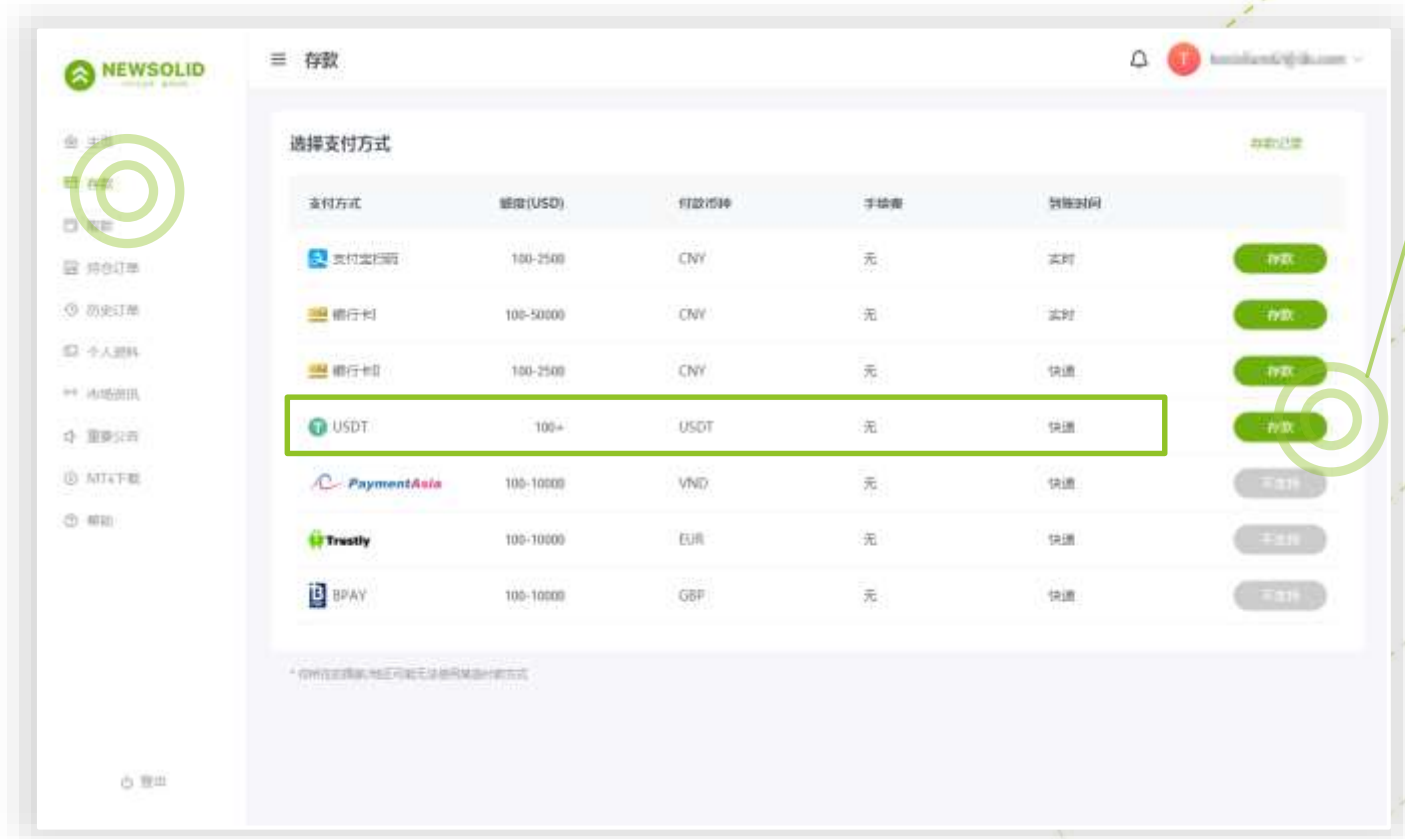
NEWSOLID

主页
存款
取款
持仓订单
历史订单
个人资料
市场资讯
重要公告
MT4下载
帮助

登出

≡ 存款

T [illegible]

选择支付方式

存款记录

| 支付方式 | 额度(USD) | 付款币种 | 手续费 | 到账时间 | |
|---|---|---|---|---|---|
| 支付宝扫码 | 100-2500 | CNY | 无 | 实时 | 存款 |
| 银行卡I | 100-50000 | CNY | 无 | 实时 | 存款 |
| 银行卡II | 100-2500 | CNY | 无 | 快速 | 存款 |
| USDT | 100+ | USDT | 无 | 快速 | 存款 |
| PaymentAsia | 100-10000 | VND | 无 | 快速 | 不支持 |
| Trustly | 100-10000 | EUR | 无 | 快速 | 不支持 |
| BPAY | 100-10000 | GBP | 无 | 快速 | 不支持 |

* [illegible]